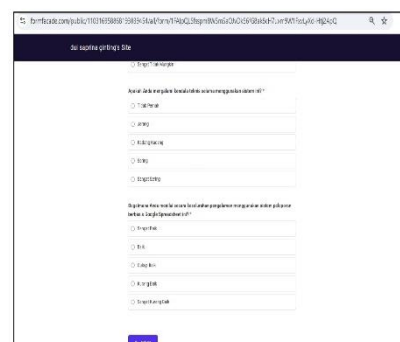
formfacade.com/public/110316558868159934554/all/form/1FAIpQLSfsqm9W5m6xOh0t6F0Bs8Sd-7...

dui saprima qirting's Site

Sangat Tidak Mengerti

Apakah Anda mengalami kendala teknis selama menggunakan sistem ini? *

Tidak Pernah

Jarang

Kadang-kadang

Sering

Sangat Sering

Bagaimana Anda menilai secara keseluruhan pengalaman menggunakan sistem pelaporan berbasis Google Spreadsheet ini? *

Sangat Baik

Baik

Cukup Baik

Kurang Baik

Sangat Kurang Baik

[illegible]